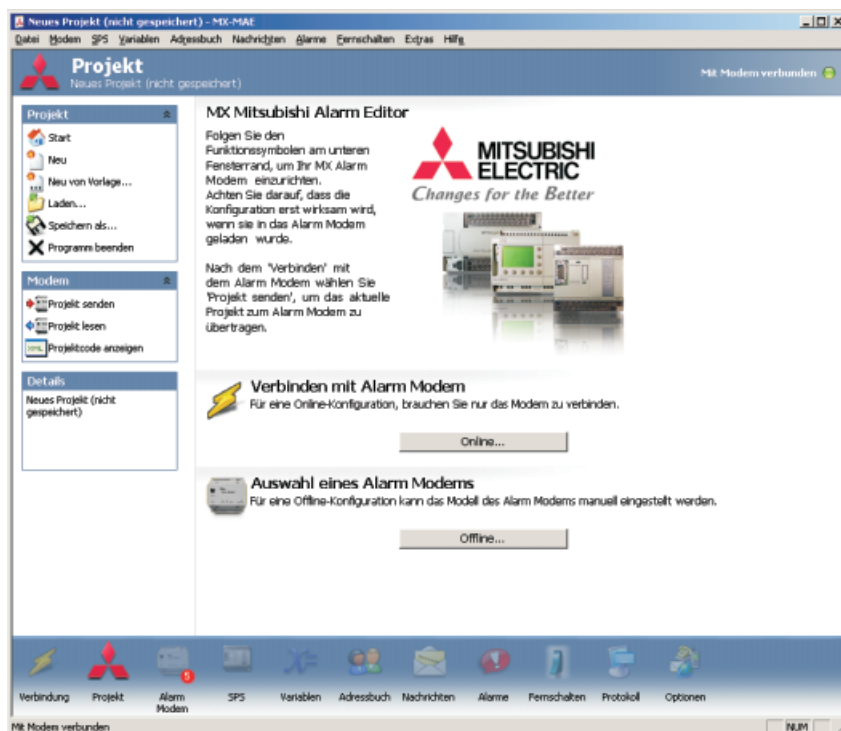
Neues Projekt (nicht gespeichert) - MX-MAE

Datei Modem SPS Variablen Adressbuch Nachrichten Alarme Fernschalten Extras Hilfe

Projekt
Neues Projekt (nicht gespeichert)

Mit Modem verbunden

Projekt
Start
Neu
Neu von Vorlage...
Laden...
Speichern als...
Programm beenden

Modem
Projekt senden
Projekt lesen
Projektcode anzeigen

Details
Neues Projekt (nicht gespeichert)

MX Mitsubishi Alarm Editor

Folgen Sie den Funktionssymbolen am unteren Fensterrand, um Ihr MX Alarm Modem einzurichten.
Achten Sie darauf, dass die Konfiguration erst wirksam wird, wenn sie in das Alarm Modem geladen wurde.

Nach dem 'Verbinden' mit dem Alarm Modem wählen Sie 'Projekt senden', um das aktuelle Projekt zum Alarm Modem zu übertragen.

MITSUBISHI ELECTRIC
Changes for the Better

Verbinden mit Alarm Modem
Für eine Online-Konfiguration, brauchen Sie nur das Modem zu verbinden.

Online...

Auswahl eines Alarm Modems
Für eine Offline-Konfiguration kann das Modell des Alarm Modems manuell eingestellt werden.

Offline...

Verbindung Projekt Alarm Modem SPS Variablen Adressbuch Nachrichten Alarme Fernschalten Protokoll Optionen

Mit Modem verbunden NUM